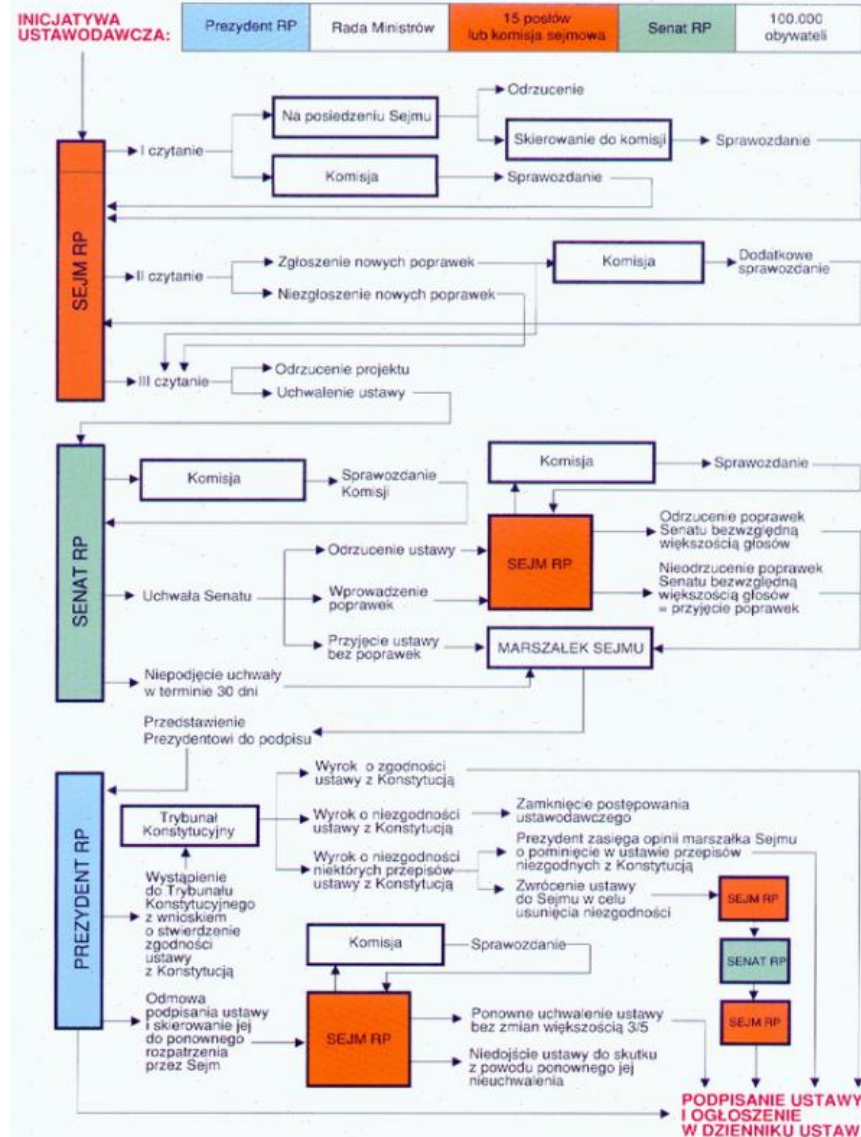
INICJATYWA USTAWODAWCZA:

| Prezydent RP | Rada Ministrów | 15 posłów lub komisja sejmowa | Senat RP | 100.000 obywateli |
|---|---|---|---|---|

SEJM RP

I czytanie

Na posiedzeniu Sejmu

Odrzucenie

Skierowanie do komisji

Sprawozdanie

Komisja

Sprawozdanie

II czytanie

Zgłoszenie nowych poprawek

Niezgłoszenie nowych poprawek

Komisja

Dodatkowe sprawozdanie

III czytanie

Odrzucenie projektu

Uchwalenie ustawy

SENAT RP

Komisja

Sprawozdanie Komisji

Komisja

Sprawozdanie

Uchwała Senatu

Odrzucenie ustawy

Wprowadzenie poprawek

Przyjęcie ustawy bez poprawek

SEJM RP

Odrzucenie poprawek Senatu bezwzględną większością głosów

Nieodrzucenie poprawek Senatu bezwzględną większością głosów = przyjęcie poprawek

MARSZAŁEK SEJMU

Niepodjęcie uchwały w terminie 30 dni

Przedstawienie Prezydentowi do podpisu

PREZYDENT RP

Trybunał Konstytucyjny

Wystąpienie do Trybunału Konstytucyjnego z wnioskiem o stwierdzenie zgodności ustawy z Konstytucją

Wyrok o zgodności ustawy z Konstytucją

Wyrok o niezgodności ustawy z Konstytucją

Zamknięcie postępowania ustawodawczego

Wyrok o niezgodności niektórych przepisów ustawy z Konstytucją

Prezydent zasięga opinii marszałka Sejmu o pominięciu w ustawie przepisów niezgodnych z Konstytucją

Zwrócenie ustawy do Sejmu w celu usunięcia niezgodności

SEJM RP

SENAT RP

SEJM RP

Komisja

Sprawozdanie

Odmowa podpisania ustawy i skierowanie jej do ponownego rozpatrzenia przez Sejm

SEJM RP

Ponowne uchwalenie ustawy bez zmian większością 3/5

Niedojście ustawy do skutku z powodu ponownego jej nieuchwalenia

PODPISANIE USTAWY I OGŁOSZENIE W DZIENNIKU USTAW